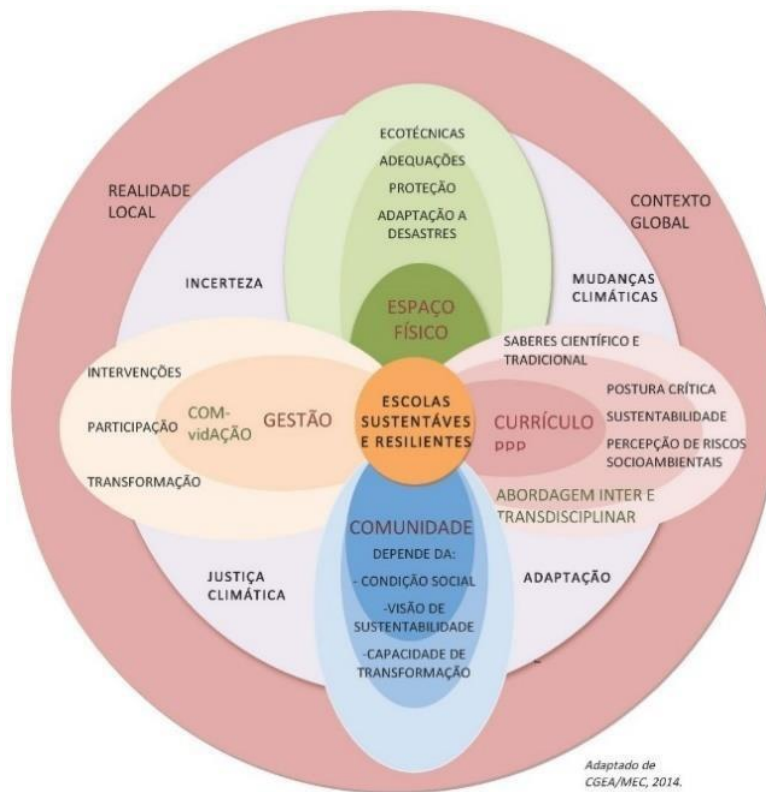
ECOTÉCNICAS
ADEQUAÇÕES
PROTEÇÃO
ADAPTAÇÃO A DESASTRES

REALIDADE LOCAL

CONTEXTO GLOBAL

INCERTEZA

MUDANÇAS CLIMÁTICAS

ESPAÇO FÍSICO

SABERES CIENTÍFICO E TRADICIONAL

INTERVENÇÕES

PARTICIPAÇÃO

TRANSFORMAÇÃO

COM-vidAÇÃO

GESTÃO

ESCOLAS SUSTENTÁVES E RESILIENTES

CURRÍCULO
PPP

POSTURA CRÍTICA
SUSTENTABILIDADE
PERCEPÇÃO DE RISCOS SOCIOAMBIENTAIS

ABORDAGEM INTER E TRANSDISCIPLINAR

COMUNIDADE
DEPENDE DA:
- CONDIÇÃO SOCIAL
-VISÃO DE SUSTENTABILIDADE
-CAPACIDADE DE TRANSFORMAÇÃO

JUSTIÇA CLIMÁTICA

ADAPTAÇÃO

Adaptado de CGEA/MEC, 2014.